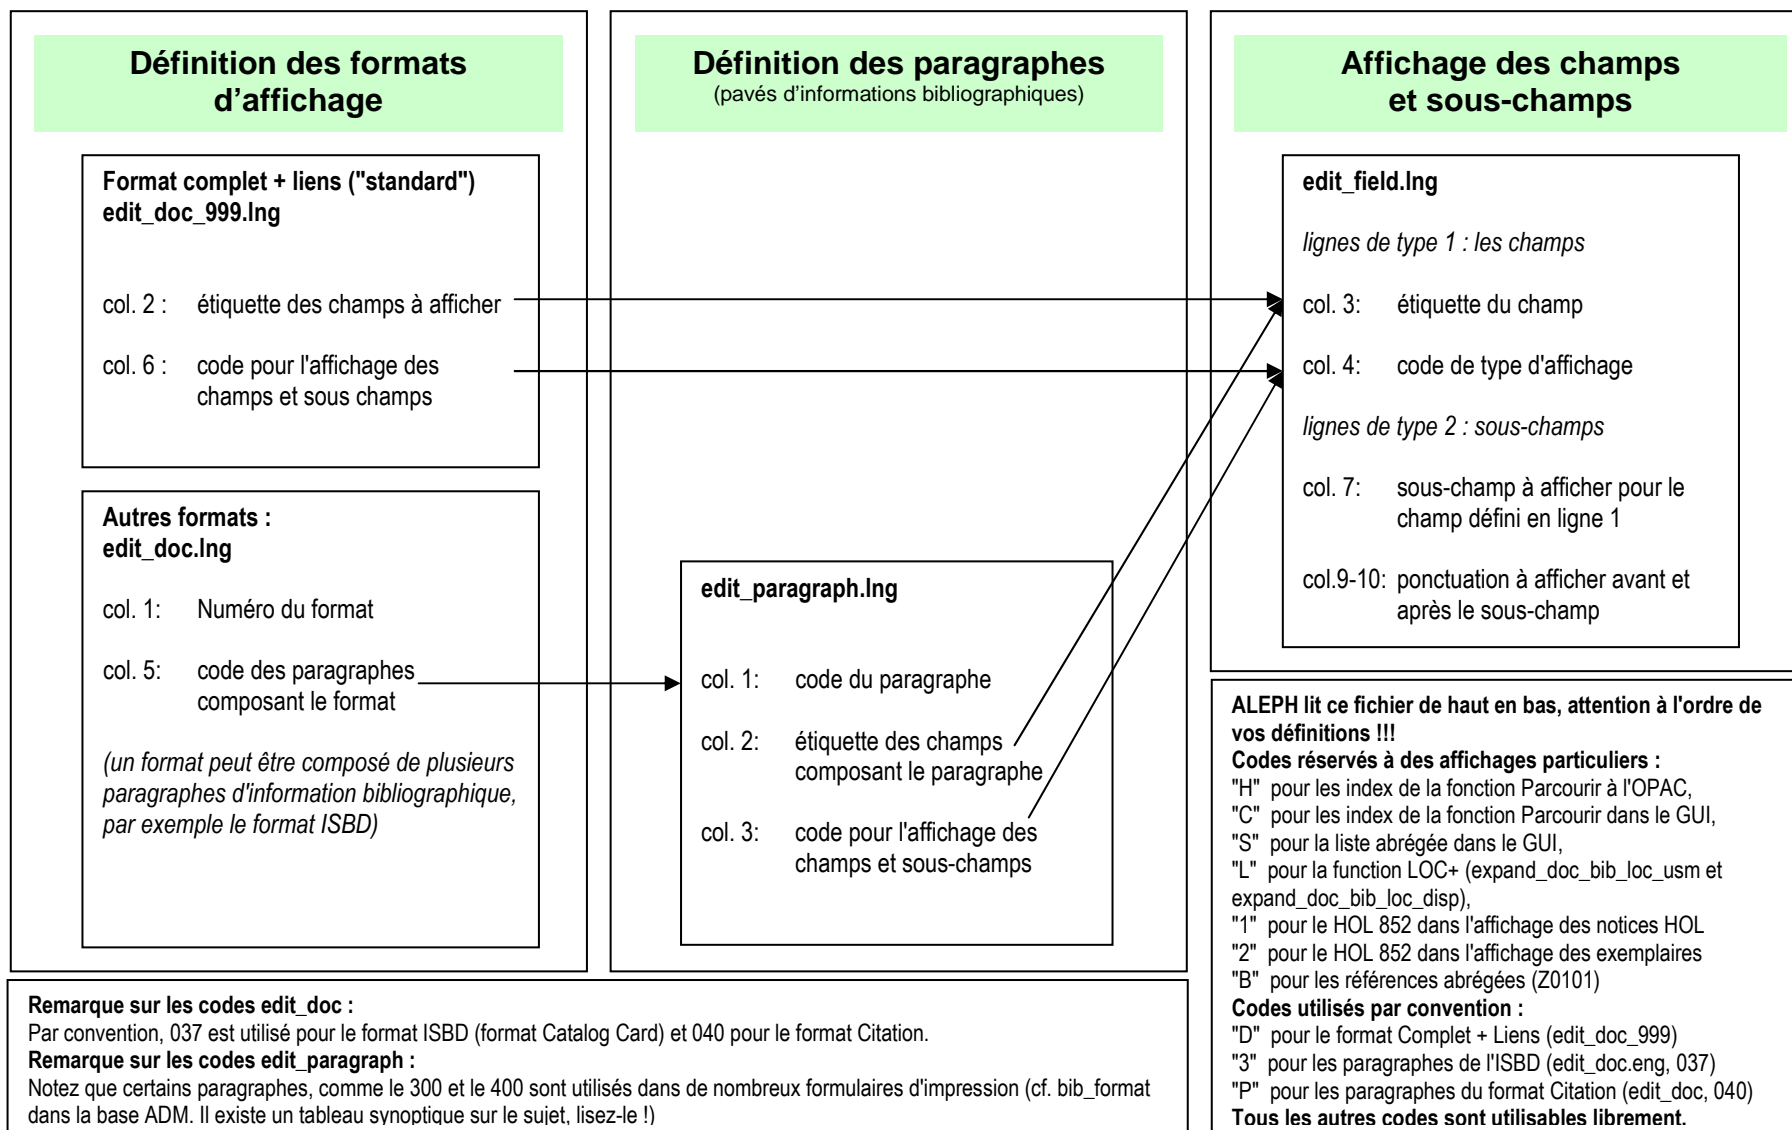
Définition des formats d'affichage

Format complet + liens ("standard")
edit_doc_999.lng

col. 2 : étiquette des champs à afficher

col. 6 : code pour l'affichage des champs et sous champs

Autres formats :
edit_doc.lng

col. 1: Numéro du format

col. 5: code des paragraphes composant le format

(un format peut être composé de plusieurs paragraphes d'information bibliographique, par exemple le format ISBD)

Définition des paragraphes
(pavés d'informations bibliographiques)

edit_paragraph.lng

col. 1: code du paragraphe

col. 2: étiquette des champs composant le paragraphe

col. 3: code pour l'affichage des champs et sous-champs

Affichage des champs et sous-champs

edit_field.lng

lignes de type 1 : les champs

col. 3: étiquette du champ

col. 4: code de type d'affichage

lignes de type 2 : sous-champs

col. 7: sous-champ à afficher pour le champ défini en ligne 1

col.9-10: ponctuation à afficher avant et après le sous-champ

ALEPH lit ce fichier de haut en bas, attention à l'ordre de vos définitions !!!
Codes réservés à des affichages particuliers :
"H" pour les index de la fonction Parcourir à l'OPAC,
"C" pour les index de la fonction Parcourir dans le GUI,
"S" pour la liste abrégée dans le GUI,
"L" pour la function LOC+ (expand_doc_bib_loc_usm et expand_doc_bib_loc_disp),
"1" pour le HOL 852 dans l'affichage des notices HOL
"2" pour le HOL 852 dans l'affichage des exemplaires
"B" pour les références abrégées (Z0101)
Codes utilisés par convention :
"D" pour le format Complet + Liens (edit_doc_999)
"3" pour les paragraphes de l'ISBD (edit_doc.eng, 037)
"P" pour les paragraphes du format Citation (edit_doc, 040)
Tous les autres codes sont utilisables librement.

Remarque sur les codes edit_doc :
Par convention, 037 est utilisé pour le format ISBD (format Catalog Card) et 040 pour le format Citation.
Remarque sur les codes edit_paragraph :
Notez que certains paragraphes, comme le 300 et le 400 sont utilisés dans de nombreux formulaires d'impression (cf. bib_format dans la base ADM. Il existe un tableau synoptique sur le sujet, lisez-le !)